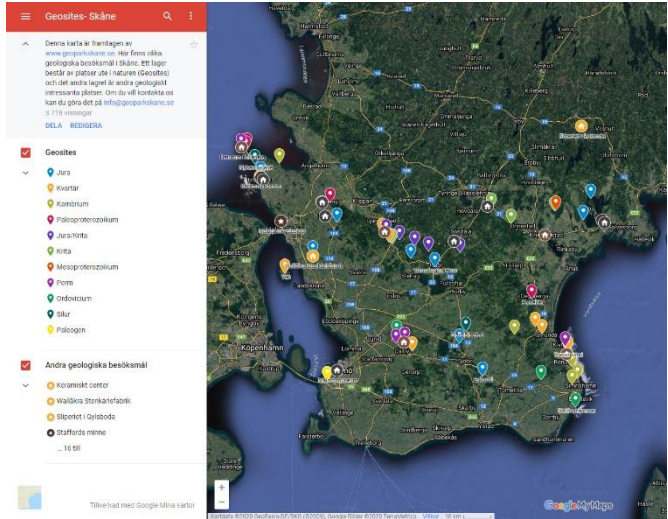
Geosites- Skåne

Denna karta är framtagen av www.geoparkskane.se. Här finns olika geologiska besöksmål i Skåne. Ett lager består av platser ute i naturen (Geosites) och det andra lagret är andra geologiskt intressanta platser. Om du vill kontakta os kan du göra det på info@geoparkskane.se
3 719 visningar

DELA REDIGERA

Geosites

Jura
Kvartär
Kambrium
Paleoproterozoikum
Jura/Krita
Krita
Mesoproterozoikum
Perm
Ordovicium
Silur
Paleogen

Andra geologiska besöksmål

Keramiskt center
Wallåkra Stenkärlsfabrik
Sliperiet i Gylsboda
Staffords minne
... 16 till

Tillverkad med Google Mina kartor

København

Google My Maps

Kartdata ©2020 GeoBasis-DE/BKG (©2009), Google Bilder ©2020 TerraMetrics Villkor 10 km